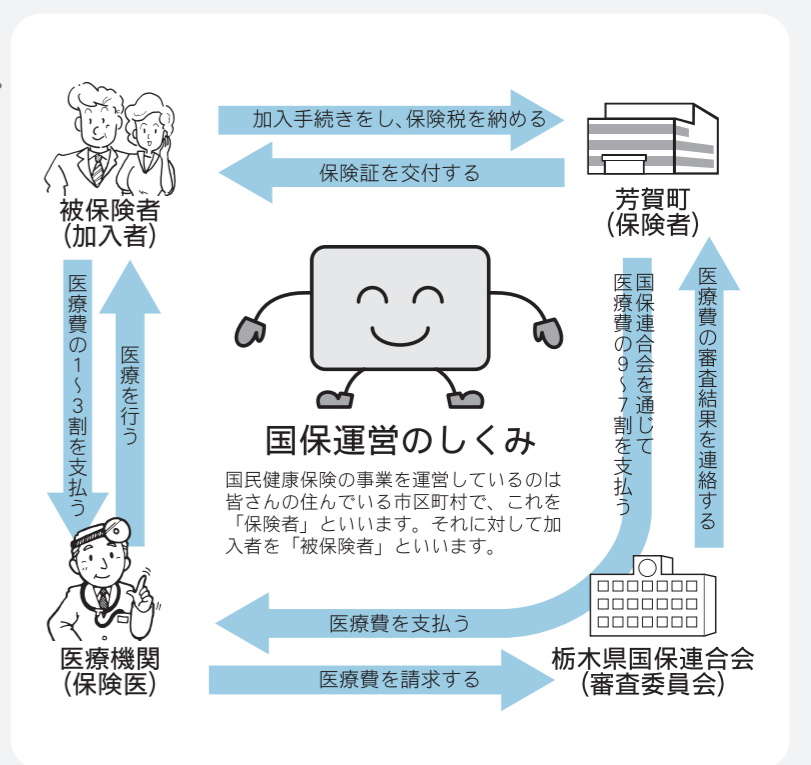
加入手続きをし、保険税を納める

保険証を交付する

被保険者
（加入者）

芳賀町
（保険者）

医療費の1～3割を支払う

医療を行う

国保連合会を通じて医療費の9～7割を支払う

医療費の審査結果を連絡する

国保運営のしくみ

国民健康保険の事業を運営しているのは皆さんの住んでいる市区町村で、これを「保険者」といいます。それに対して加入者を「被保険者」といいます。

医療費を支払う

医療機関
（保険医）

医療費を請求する

栃木県国保連合会
（審査委員会）